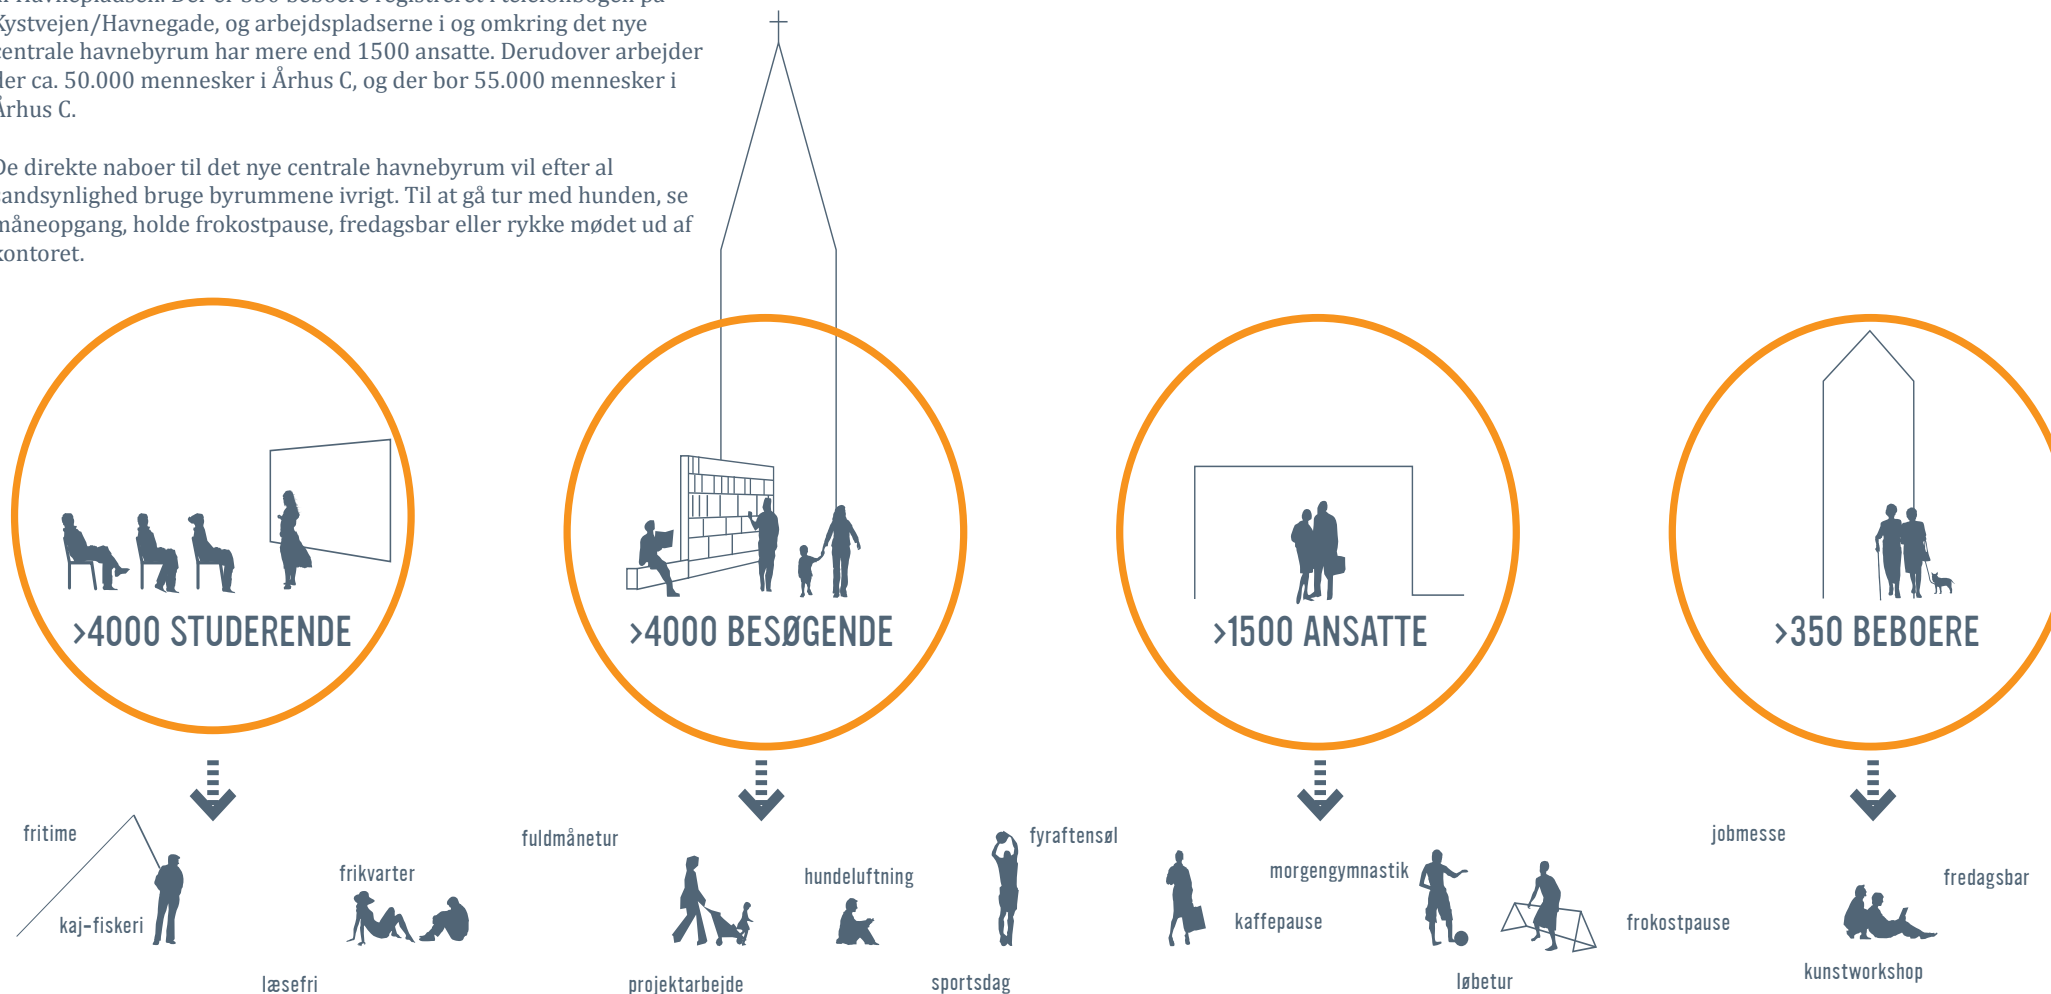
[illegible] Havnepladsen. Der er 350 beboere registreret i telefonbogen på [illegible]ystvejen/Havnegade, og arbejdspladserne i og omkring det nye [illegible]entrale havnebyrum har mere end 1500 ansatte. Derudover arbejder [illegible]er ca. 50.000 mennesker i Århus C, og der bor 55.000 mennesker i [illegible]rhus C.

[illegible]e direkte naboer til det nye centrale havnebyrum vil efter al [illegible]andsynlighed bruge byrummene ivrigt. Til at gå tur med hunden, se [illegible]måneopgang, holde frokostpause, fredagsbar eller rykke mødet ud af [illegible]ontoret.

>4000 STUDERENDE

>4000 BESØGENDE

>1500 ANSATTE

>350 BEBOERE

fritime

kaj-fiskeri

frikvarter

læsefri

fuldmånetur

projektarbejde

hundeluftning

sportsdag

fyraftensøl

kaffepause

morgengymnastik

løbetur

frokostpause

jobmesse

fredagsbar

kunstworkshop